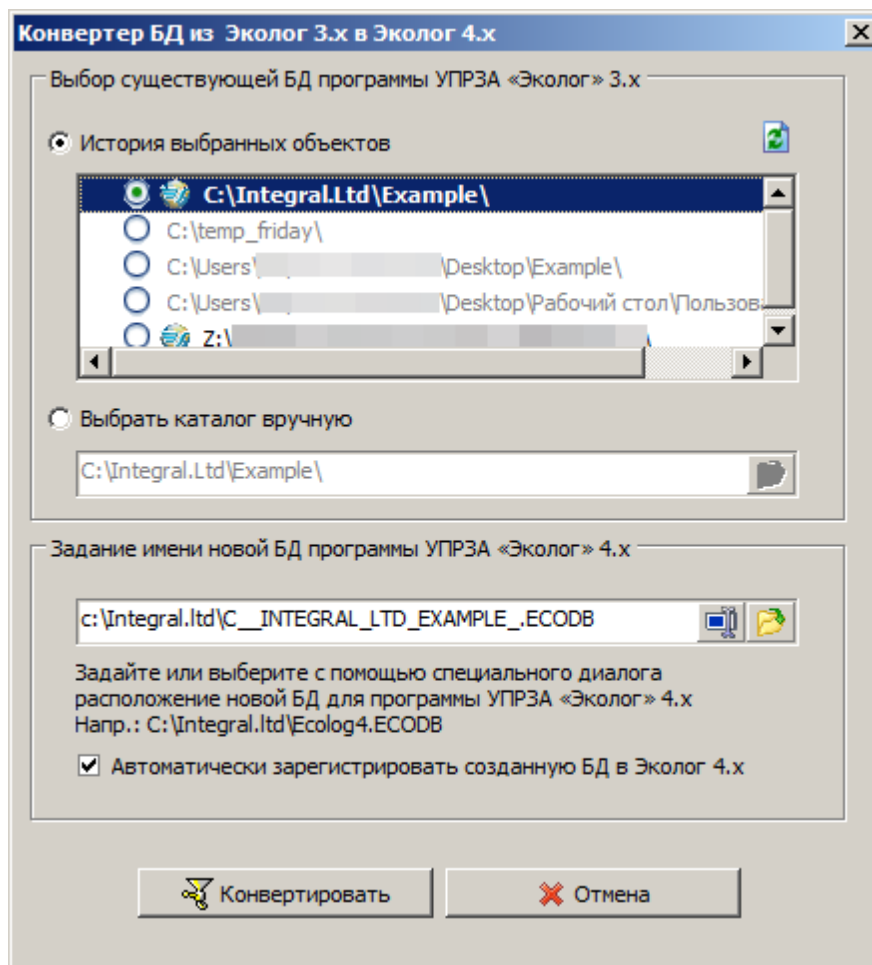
Конвертер БД из Эколог 3.x в Эколог 4.x

Выбор существующей БД программы УПРЗА «Эколог» 3.x

История выбранных объектов

C:\Integral.Ltd\Example\
C:\temp_friday\
C:\Users\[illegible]\Desktop\Example\
C:\Users\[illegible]\Desktop\Рабочий стол\Пользов
Z:\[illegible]

Выбрать каталог вручную

C:\Integral.Ltd\Example\

Задание имени новой БД программы УПРЗА «Эколог» 4.x

c:\Integral.ltd\C__INTEGRAL_LTD_EXAMPLE_.ECODB

Задайте или выберите с помощью специального диалога расположение новой БД для программы УПРЗА «Эколог» 4.x
Напр.: C:\Integral.ltd\Ecolog4.ECODB

Автоматически зарегистрировать созданную БД в Эколог 4.x

Конвертировать
Отмена